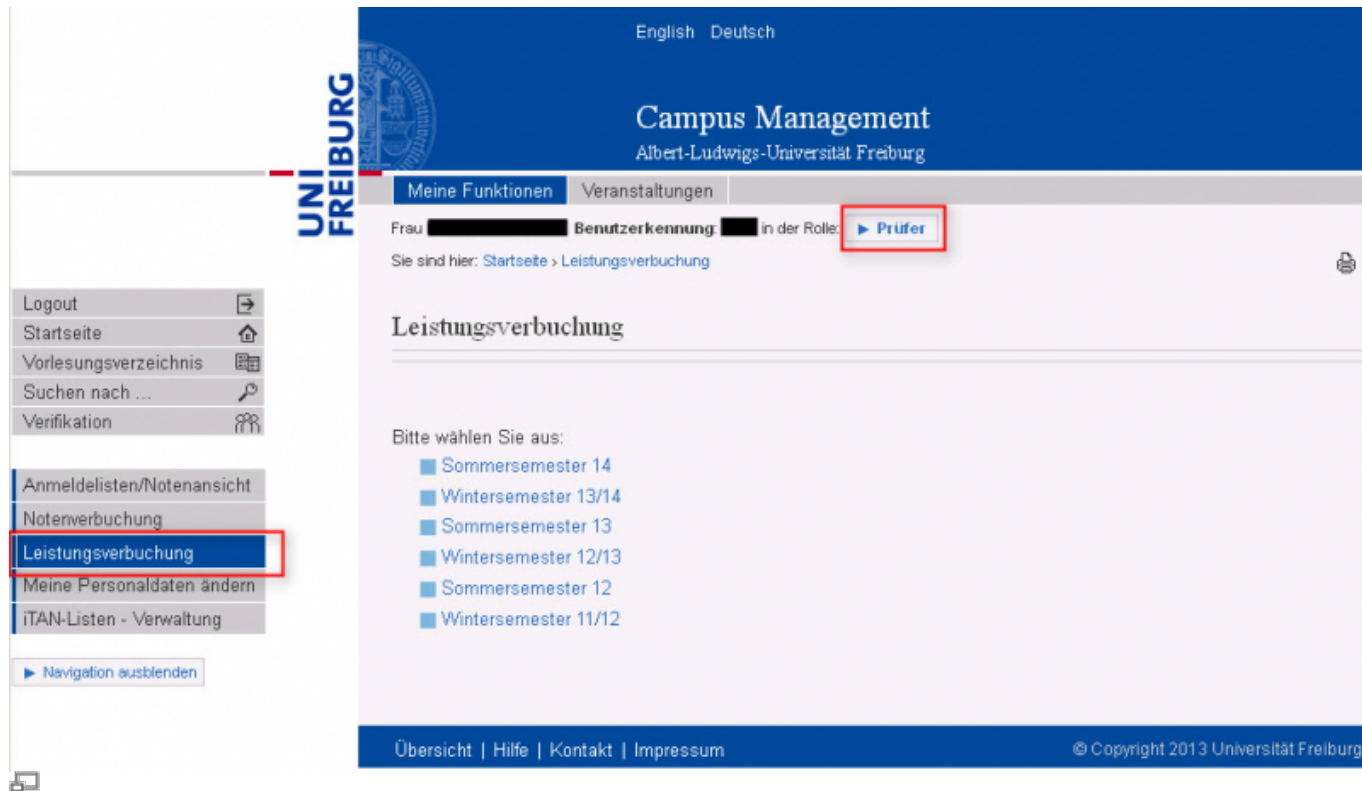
UNI FREIBURG

English Deutsch

Campus Management
Albert-Ludwigs-Universität Freiburg

Meine Funktionen Veranstaltungen

Frau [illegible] Benutzerkennung: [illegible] in der Rolle: ► Prüfer

Sie sind hier: Startseite › Leistungsverbuchung

Logout
Startseite
Vorlesungsverzeichnis
Suchen nach ...
Verifikation

Anmeldelisten/Notenansicht
Notenverbuchung
Leistungsverbuchung
Meine Personaldaten ändern
iTAN-Listen - Verwaltung

► Navigation ausblenden

Leistungsverbuchung

Bitte wählen Sie aus:
Sommersemester 14
Wintersemester 13/14
Sommersemester 13
Wintersemester 12/13
Sommersemester 12
Wintersemester 11/12

Übersicht | Hilfe | Kontakt | Impressum

© Copyright 2013 Universität Freiburg